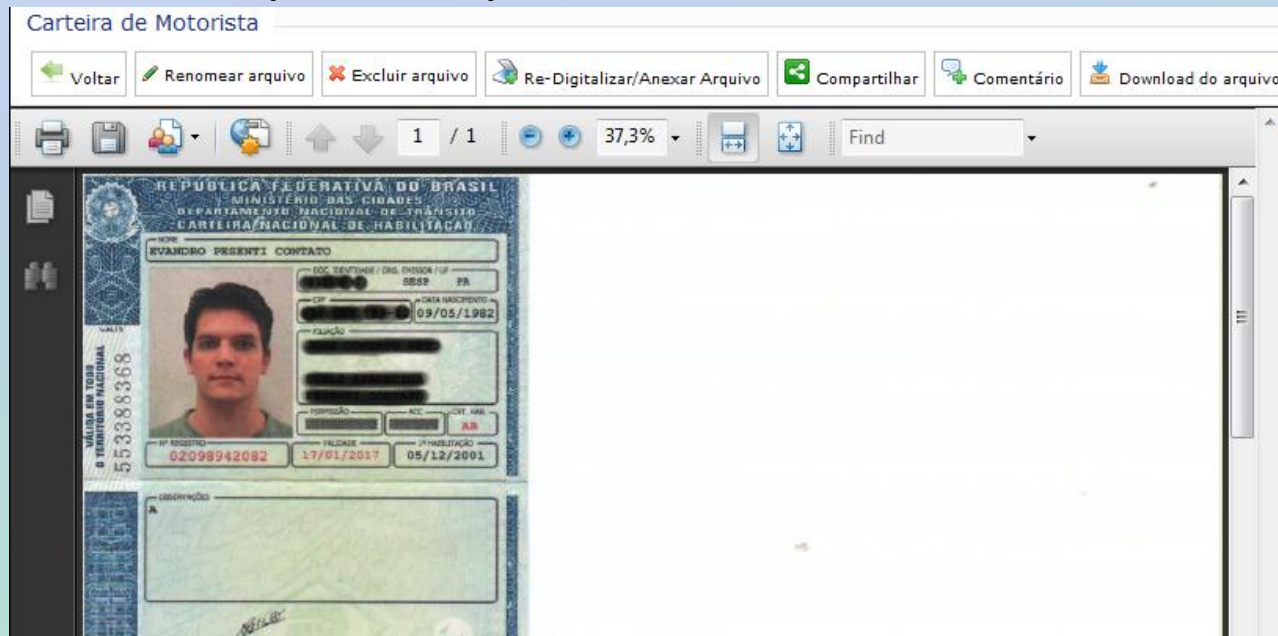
Carteira de Motorista

Voltar
Renomear arquivo
Excluir arquivo
Re-Digitalizar/Anexar Arquivo
Compartilhar
Comentário
Download do arquivo

1 / 1
37,3%
Find

REPÚBLICA FEDERATIVA DO BRASIL
MINISTÉRIO DAS CIDADES
DEPARTAMENTO NACIONAL DE TRÂNSITO
CARTEIRA NACIONAL DE HABILITAÇÃO

NOME
EVANDRO PESENTI CONTATO

DOC. IDENTIDADE / ORG. EMISSOR / UF
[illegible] SESP PR

CPF
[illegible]
DATA NASCIMENTO
09/05/1982

FILIAÇÃO
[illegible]

PERMISSÃO
ACC
CAT. HAB.
AB

Nº REGISTRO
02098942082
VALIDADE
17/01/2017
1ª HABILITAÇÃO
05/12/2001

VÁLIDA EM TODO O TERRITÓRIO NACIONAL
553388368

OBSERVAÇÕES
A